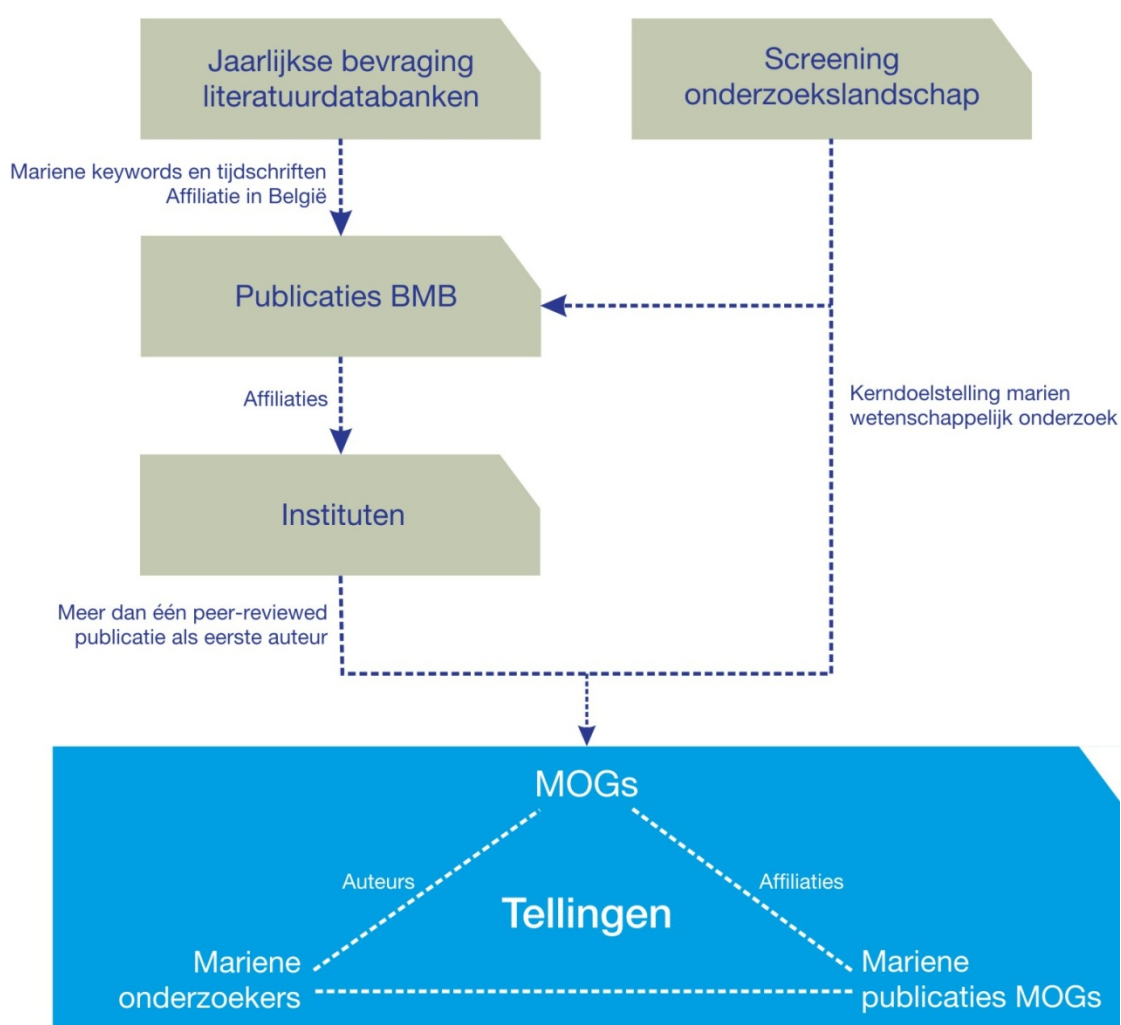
Jaarlijkse bevraging literatuurdatabanken

Screening onderzoekslandschap

Mariene keywords en tijdschriften
Affiliatie in België

Publicaties BMB

Affiliaties

Kerndoelstelling marien wetenschappelijk onderzoek

Instituten

Meer dan één peer-reviewed publicatie als eerste auteur

MOGs

Auteurs

Affiliaties

Tellingen

Mariene onderzoekers

Mariene publicaties MOGs